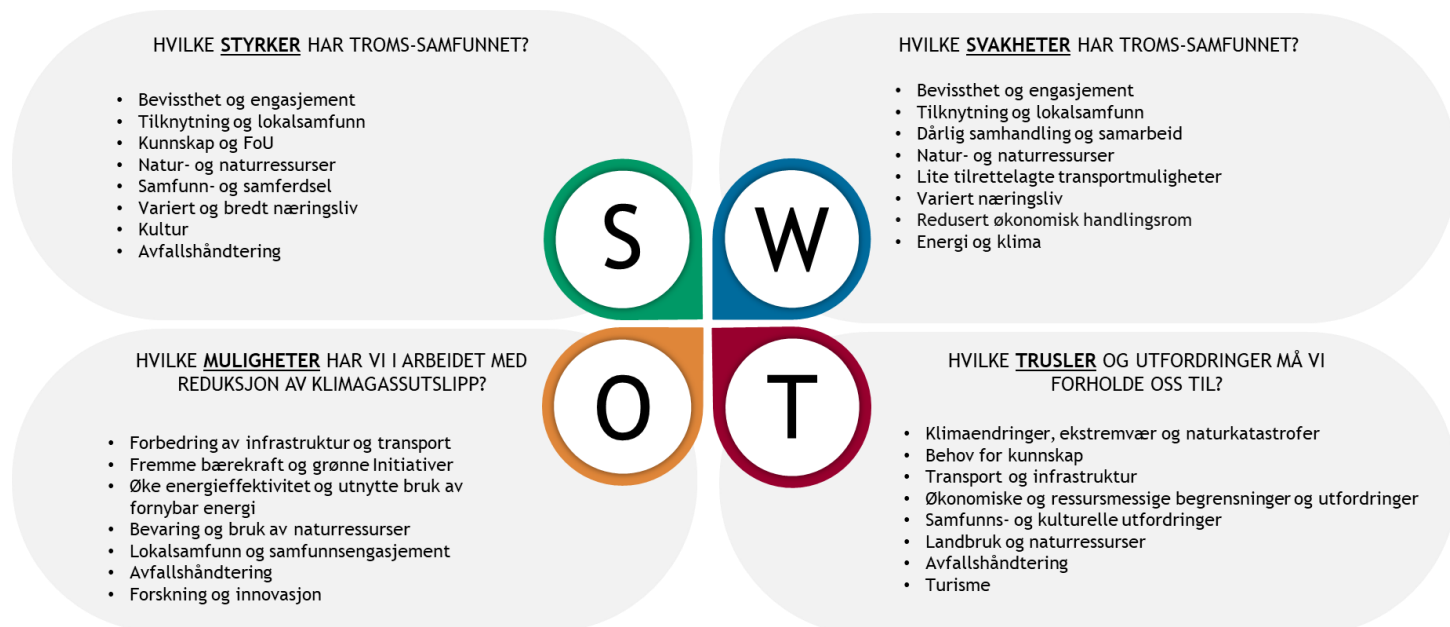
HVILKE STYRKER HAR TROMS-SAMFUNNET?

- Bevissthet og engasjement
- Tilknytning og lokalsamfunn
- Kunnskap og FoU
- Natur- og naturressurser
- Samfunn- og samferdsel
- Variert og bredt næringsliv
- Kultur
- Avfallshåndtering

HVILKE SVAKHETER HAR TROMS-SAMFUNNET?

- Bevissthet og engasjement
- Tilknytning og lokalsamfunn
- Dårlig samhandling og samarbeid
- Natur- og naturressurser
- Lite tilrettelagte transportmuligheter
- Variert næringsliv
- Redusert økonomisk handlingsrom
- Energi og klima

S

W

O

T

HVILKE MULIGHETER HAR VI I ARBEIDET MED REDUKSJON AV KLIMAGASSUTSLIPP?

- Forbedring av infrastruktur og transport
- Fremme bærekraft og grønne Initiativer
- Øke energieffektivitet og utnytte bruk av fornybar energi
- Bevaring og bruk av naturressurser
- Lokalsamfunn og samfunnsengasjement
- Avfallshåndtering
- Forskning og innovasjon

HVILKE TRUSLER OG UTFORDRINGER MÅ VI FORHOLDE OSS TIL?

- Klimaendringer, ekstremvær og naturkatastrofer
- Behov for kunnskap
- Transport og infrastruktur
- Økonomiske og ressursmessige begrensninger og utfordringer
- Samfunns- og kulturelle utfordringer
- Landbruk og naturressurser
- Avfallshåndtering
- Turisme